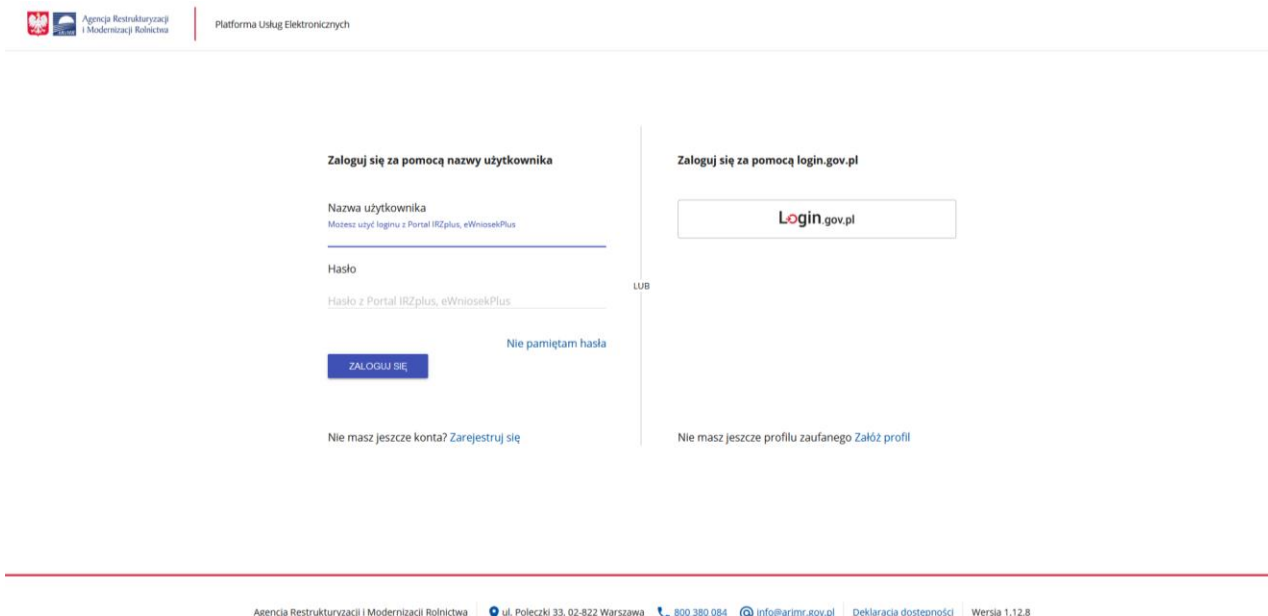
Agencja Restrukturyzacji i Modernizacji Rolnictwa

Platforma Usług Elektronicznych

Zaloguj się za pomocą nazwy użytkownika

Nazwa użytkownika
Możesz użyć loginu z Portal IRZplus, eWniosekPlus

Hasło
Hasło z Portal IRZplus, eWniosekPlus

Nie pamiętam hasła

ZALOGUJ SIĘ

Nie masz jeszcze konta? Zarejestruj się

LUB

Zaloguj się za pomocą login.gov.pl

Login.gov.pl

Nie masz jeszcze profilu zaufanego Załóż profil

Agencja Restrukturyzacji i Modernizacji Rolnictwa | ul. Poleczki 33, 02-822 Warszawa | 800 380 084 | info@arimr.gov.pl | Deklaracja dostępności | Wersja 1.12.8